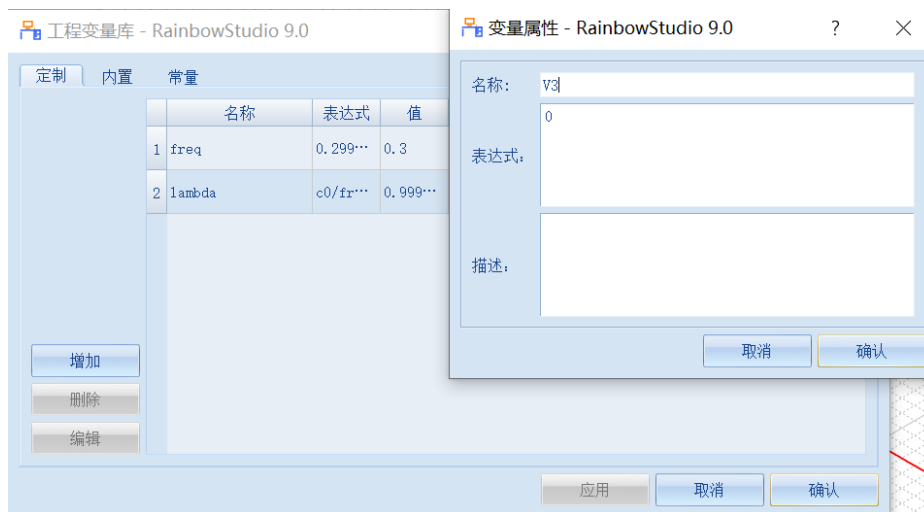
工程变量库 - RainbowStudio 9.0

定制 内置 常量

| | 名称 | 表达式 | 值 |
|---|---|---|---|
| 1 | freq | 0.299… | 0.3 |
| 2 | lambda | c0/fr… | 0.999… |

增加
删除
编辑

应用 取消 确认

变量属性 - RainbowStudio 9.0 ? ×

名称: V3

表达式: 0

描述:

取消 确认